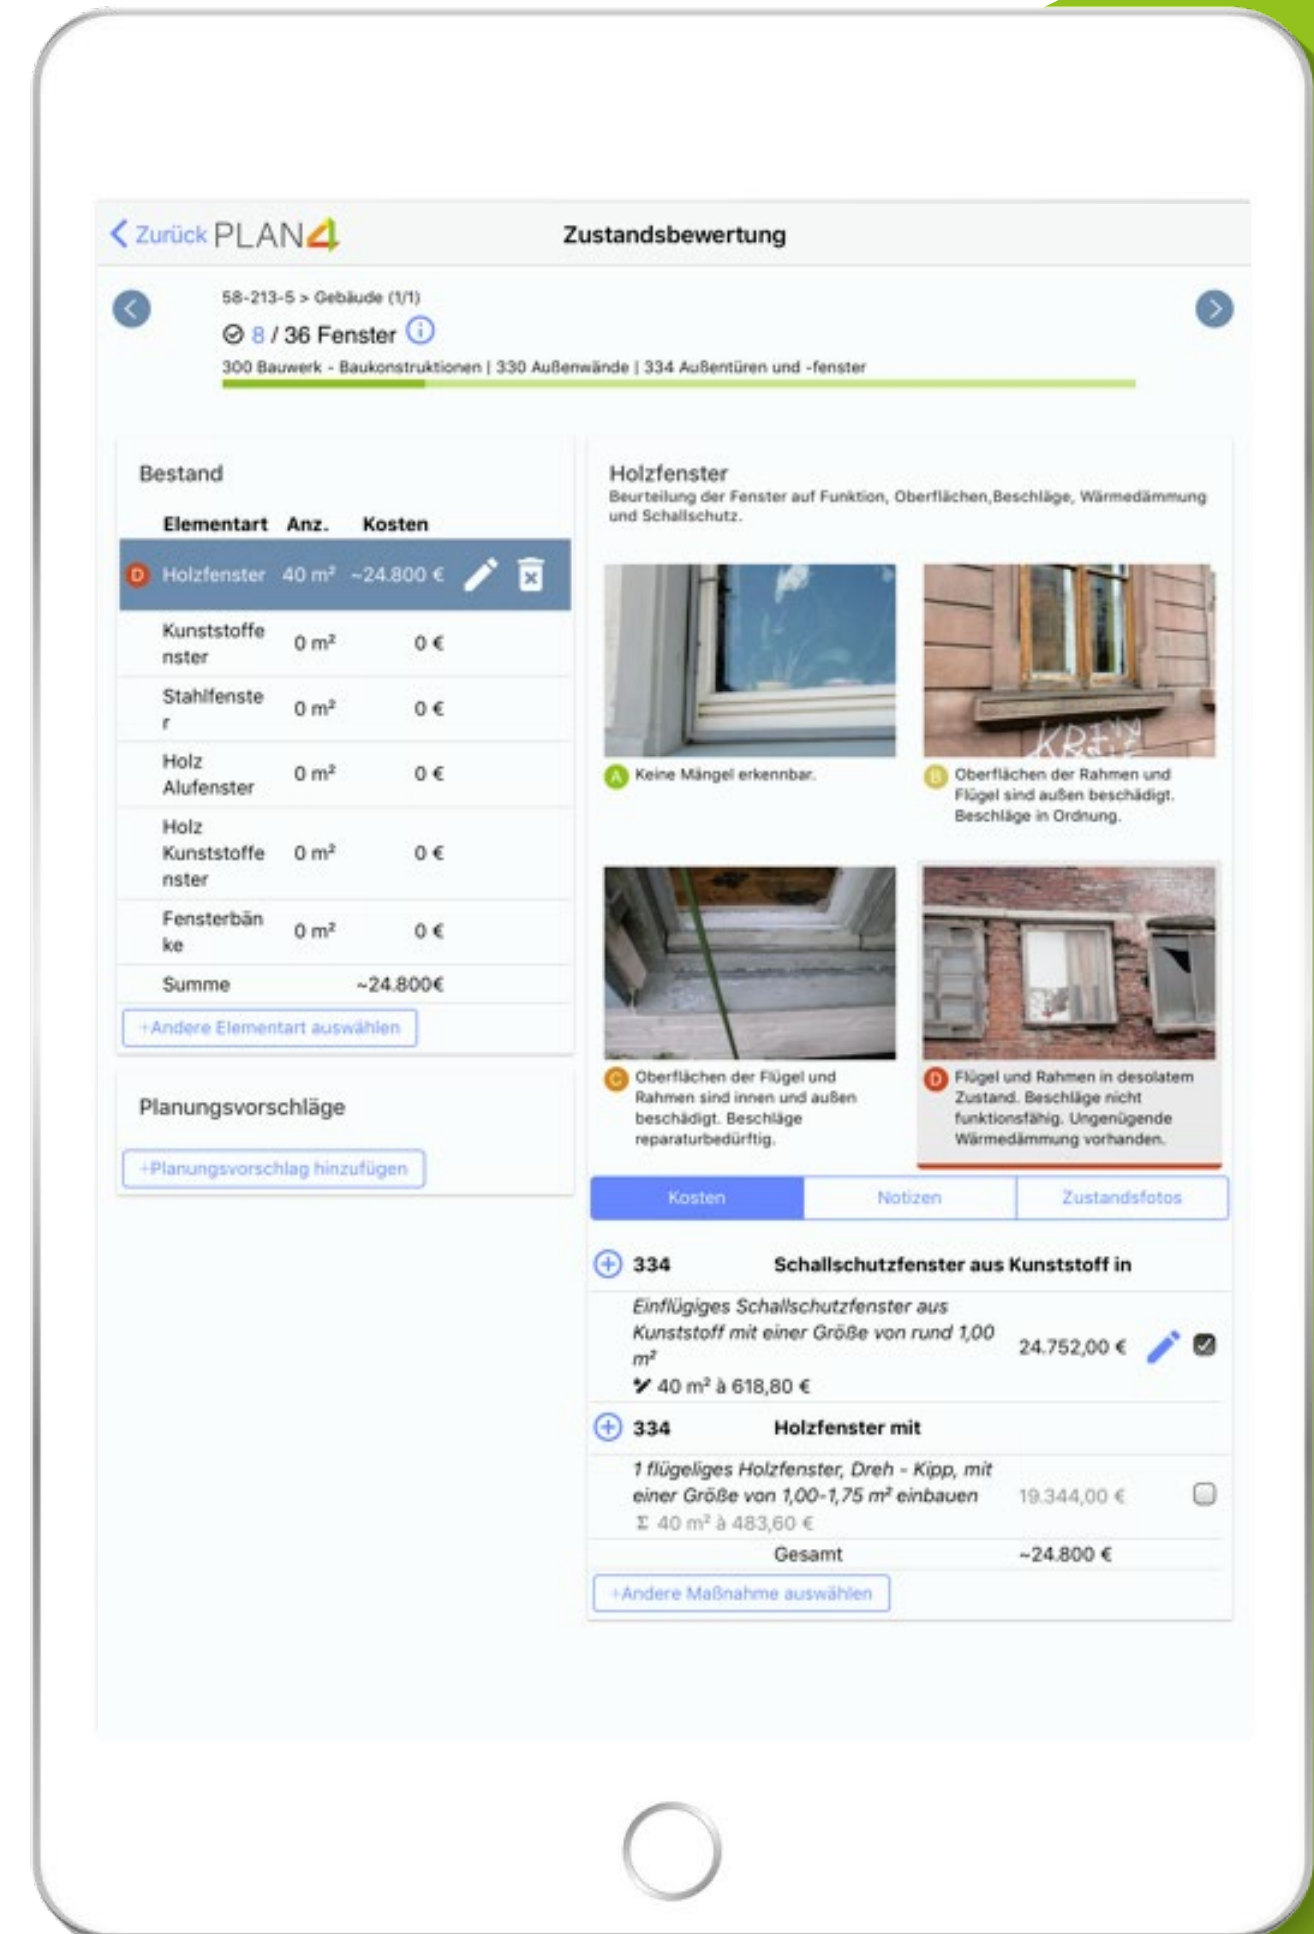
Zurück PLAN4 Zustandsbewertung

58-213-5 > Gebäude (1/1)

8 / 36 Fenster

300 Bauwerk - Baukonstruktionen | 330 Außenwände | 334 Außentüren und -fenster

Bestand

| Elementart | Anz. | Kosten |
|---|---|---|
| D Holzfenster | 40 m² | ~24.800 € |
| Kunststoffenster | 0 m² | 0 € |
| Stahlfenster | 0 m² | 0 € |
| Holz Alufenster | 0 m² | 0 € |
| Holz Kunststoffenster | 0 m² | 0 € |
| Fensterbänke | 0 m² | 0 € |
| Summe | | ~24.800€ |

+Andere Elementart auswählen

Planungsvorschläge

+Planungsvorschlag hinzufügen

Holzfenster
Beurteilung der Fenster auf Funktion, Oberflächen,Beschläge, Wärmedämmung und Schallschutz.

A Keine Mängel erkennbar.

B Oberflächen der Rahmen und Flügel sind außen beschädigt. Beschläge in Ordnung.

C Oberflächen der Flügel und Rahmen sind innen und außen beschädigt. Beschläge reparaturbedürftig.

D Flügel und Rahmen in desolatem Zustand. Beschläge nicht funktionsfähig. Ungenügende Wärmedämmung vorhanden.

Kosten | Notizen | Zustandsfotos

334 Schallschutzfenster aus Kunststoff in

Einflügiges Schallschutzfenster aus Kunststoff mit einer Größe von rund 1,00 m² 24.752,00 €
40 m² à 618,80 €

334 Holzfenster mit

1 flügeliges Holzfenster, Dreh - Kipp, mit einer Größe von 1,00-1,75 m² einbauen 19.344,00 €
Σ 40 m² à 483,60 €

Gesamt ~24.800 €

+Andere Maßnahme auswählen